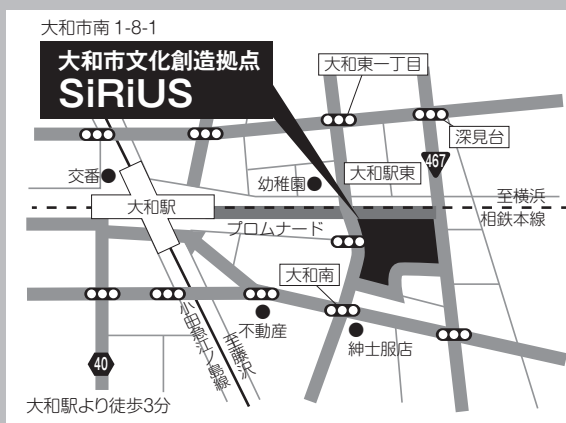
大和市南 1-8-1

大和市文化創造拠点
SiRiUS

大和東一丁目

深見台

467

交番

大和駅東

幼稚園

至横浜

相鉄本線

大和駅

プロムナード

大和南

不動産

小田急江ノ島線

至藤沢

紳士服店

40

大和駅より徒歩3分